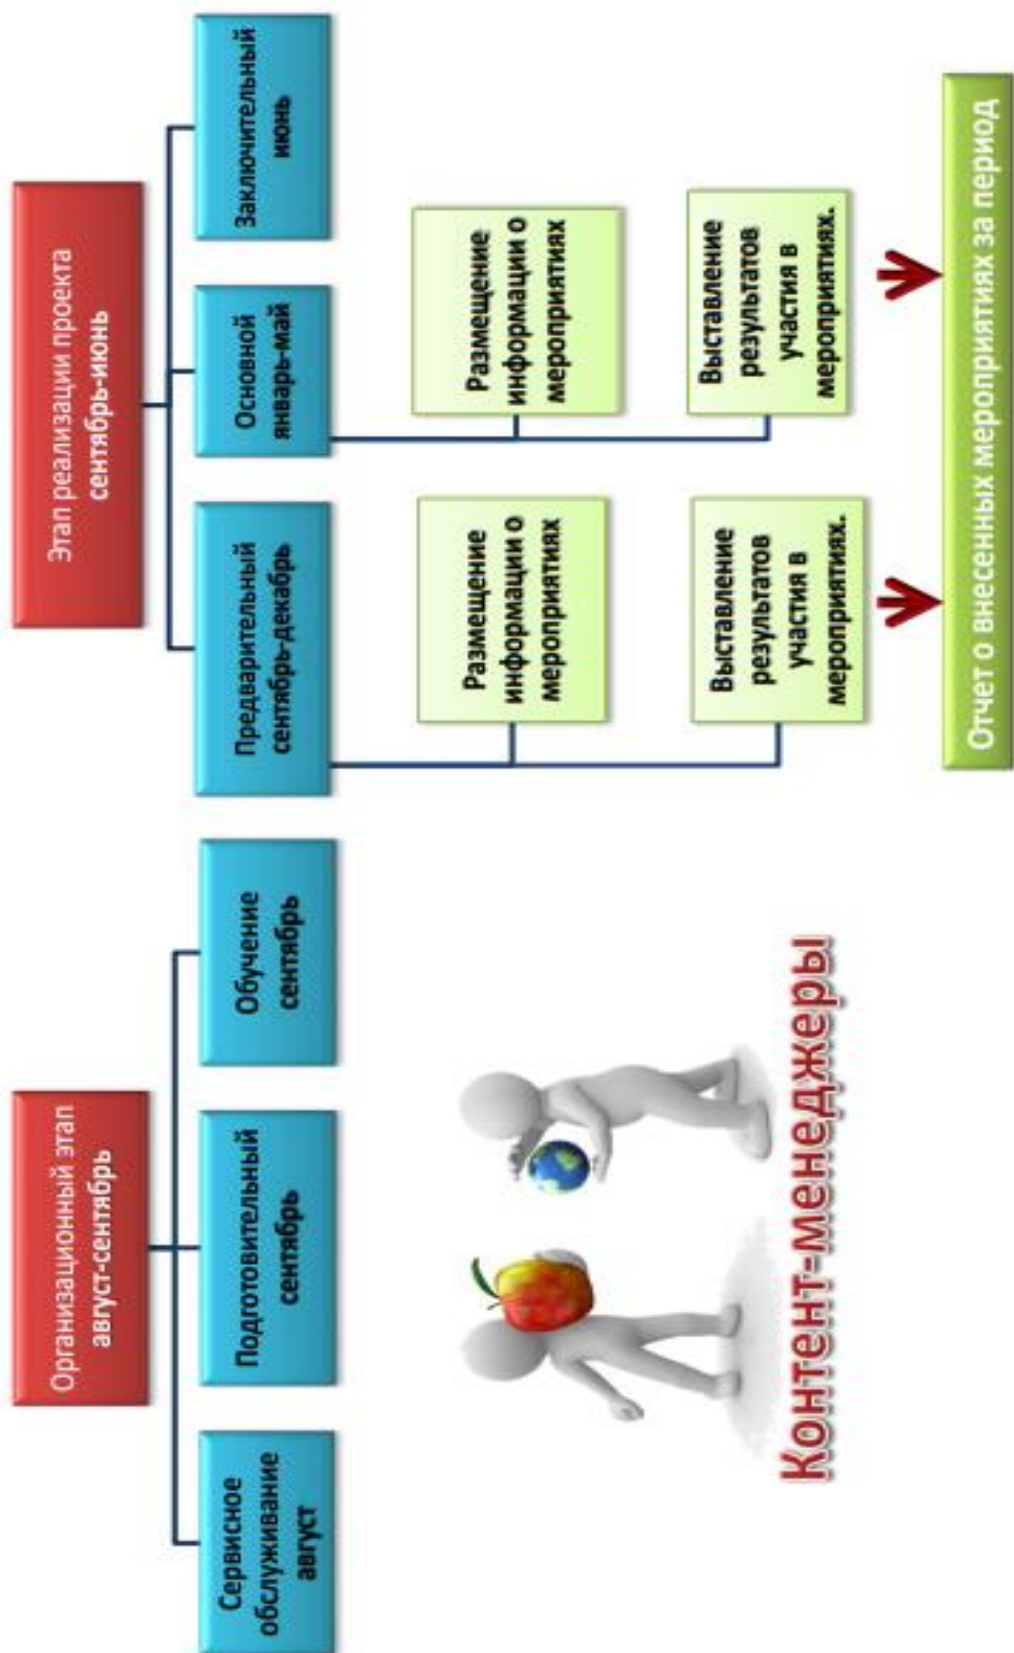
Организационный этап
август-сентябрь

Сервисное обслуживание
август

Подготовительный
сентябрь

Обучение
сентябрь

Контент-менеджеры

Этап реализации проекта
сентябрь-июнь

Предварительный
сентябрь-декабрь

Основной
январь-май

Заключительный
июнь

Размещение информации о мероприятиях

Выставление результатов участия в мероприятиях.

Размещение информации о мероприятиях

Выставление результатов участия в мероприятиях.

Отчет о внесенных мероприятиях за период